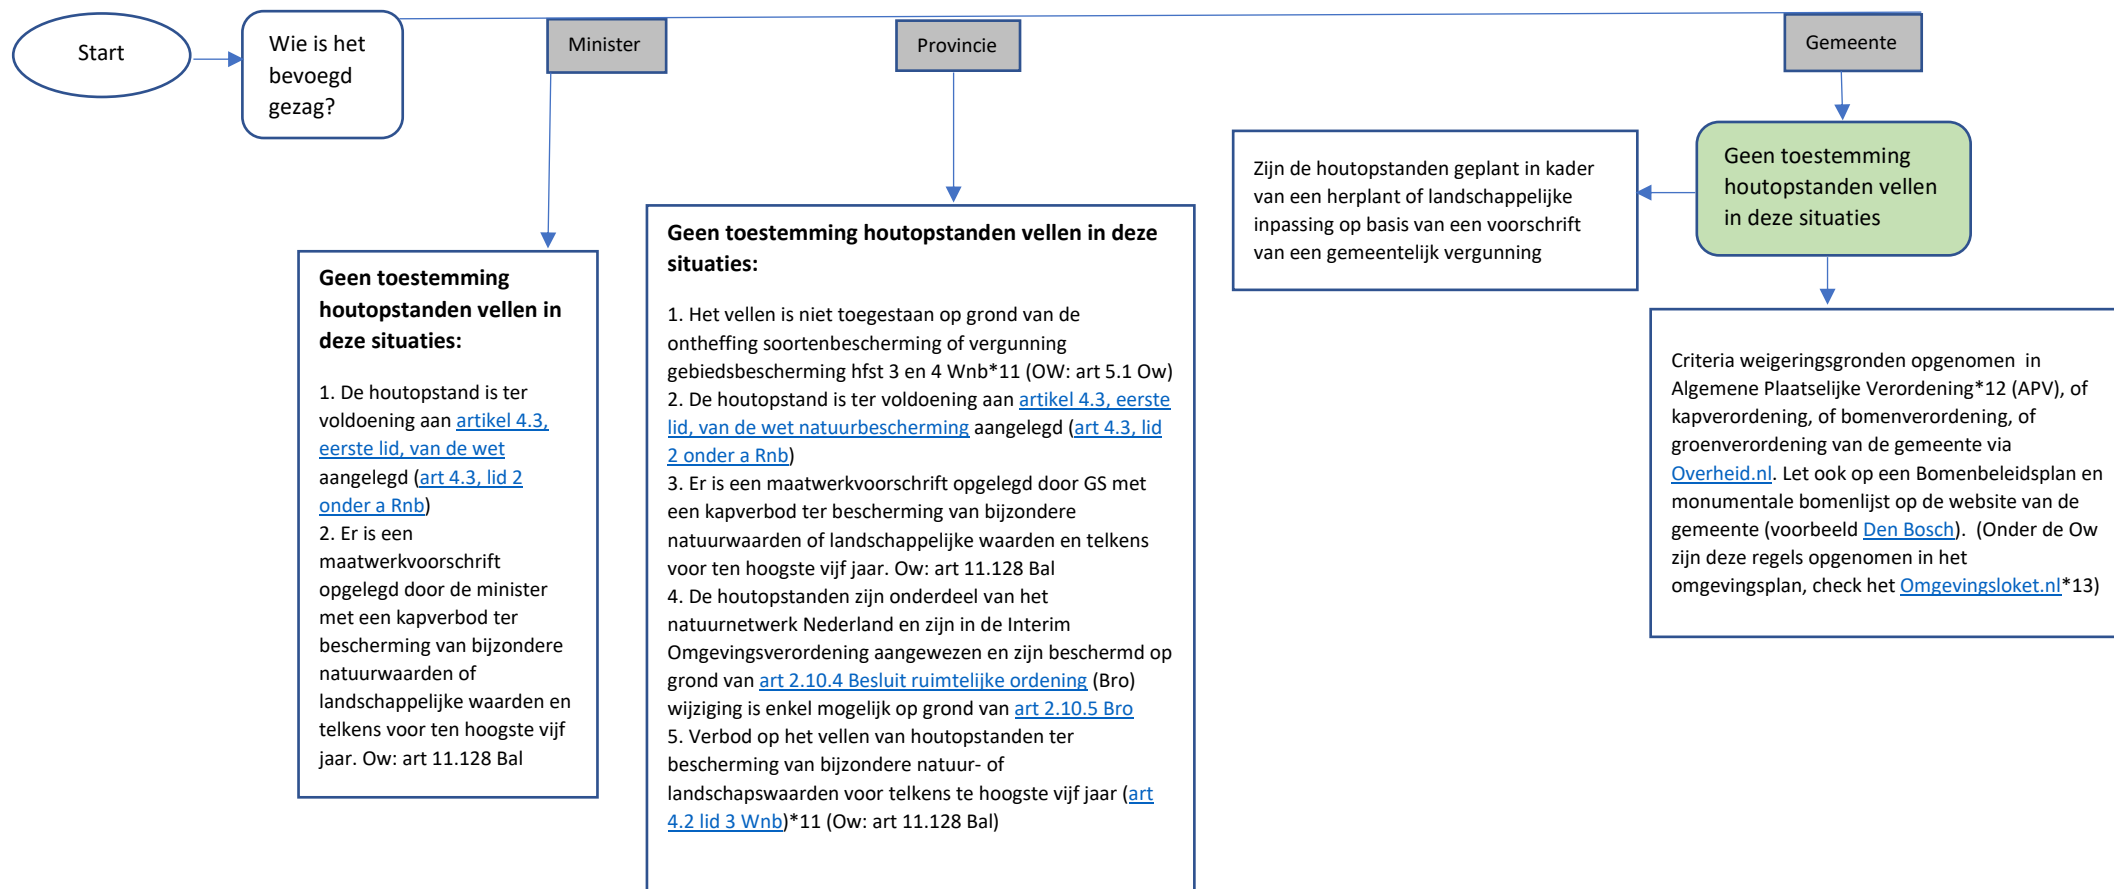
Start

Wie is het bevoegd gezag?

Minister

Provincie

Gemeente

Geen toestemming houtopstanden vellen in deze situaties:

1. De houtopstand is ter voldoening aan artikel 4.3, eerste lid, van de wet aangelegd (art 4.3, lid 2 onder a Rnb)
2. Er is een maatwerkvoorschrift opgelegd door de minister met een kapverbod ter bescherming van bijzondere natuurwaarden of landschappelijke waarden en telkens voor ten hoogste vijf jaar. Ow: art 11.128 Bal

Geen toestemming houtopstanden vellen in deze situaties:

1. Het vellen is niet toegestaan op grond van de ontheffing soortenbescherming of vergunning gebiedsbescherming hfst 3 en 4 Wnb*11 (OW: art 5.1 Ow)
2. De houtopstand is ter voldoening aan artikel 4.3, eerste lid, van de wet natuurbescherming aangelegd (art 4.3, lid 2 onder a Rnb)
3. Er is een maatwerkvoorschrift opgelegd door GS met een kapverbod ter bescherming van bijzondere natuurwaarden of landschappelijke waarden en telkens voor ten hoogste vijf jaar. Ow: art 11.128 Bal
4. De houtopstanden zijn onderdeel van het natuurnetwerk Nederland en zijn in de Interim Omgevingsverordening aangewezen en zijn beschermd op grond van art 2.10.4 Besluit ruimtelijke ordening (Bro) wijziging is enkel mogelijk op grond van art 2.10.5 Bro
5. Verbod op het vellen van houtopstanden ter bescherming van bijzondere natuur- of landschapswaarden voor telkens te hoogste vijf jaar (art 4.2 lid 3 Wnb)*11 (Ow: art 11.128 Bal)

Zijn de houtopstanden geplant in kader van een herplant of landschappelijke inpassing op basis van een voorschrift van een gemeentelijk vergunning

Geen toestemming houtopstanden vellen in deze situaties

Criteria weigeringsgronden opgenomen in Algemene Plaatselijke Verordening*12 (APV), of kapverordening, of bomenverordening, of groenverordening van de gemeente via Overheid.nl. Let ook op een Bomenbeleidsplan en monumentale bomenlijst op de website van de gemeente (voorbeeld Den Bosch). (Onder de Ow zijn deze regels opgenomen in het omgevingsplan, check het Omgevingsloket.nl*13)